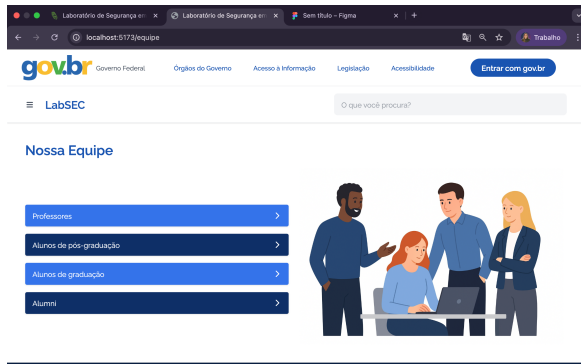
Laboratório de Segurança em ×
Laboratório de Segurança em ×
Sem título – Figma ×
+

localhost:5173/equipe

Trabalho

gov.br Governo Federal
Órgãos do Governo
Acesso à Informação
Legislação
Acessibilidade
Entrar com gov.br

≡ LabSEC
O que você procura?

Nossa Equipe

Professores >
Alunos de pós-graduação >
Alunos de graduação >
Alumni >